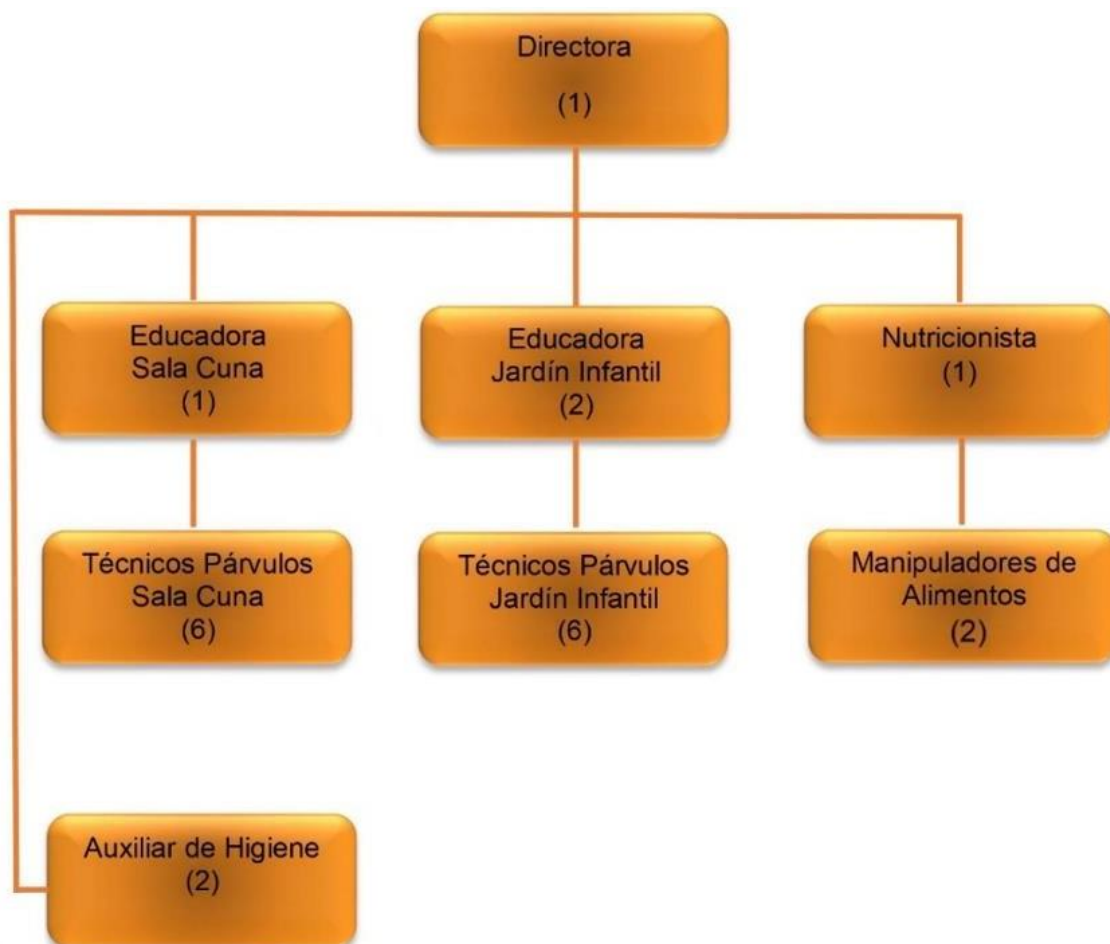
Directora
(1)

Educadora
Sala Cuna
(1)

Educadora
Jardín Infantil
(2)

Nutricionista
(1)

Técnicos Párvulos
Sala Cuna
(6)

Técnicos Párvulos
Jardín Infantil
(6)

Manipuladores de
Alimentos
(2)

Auxiliar de Higiene
(2)